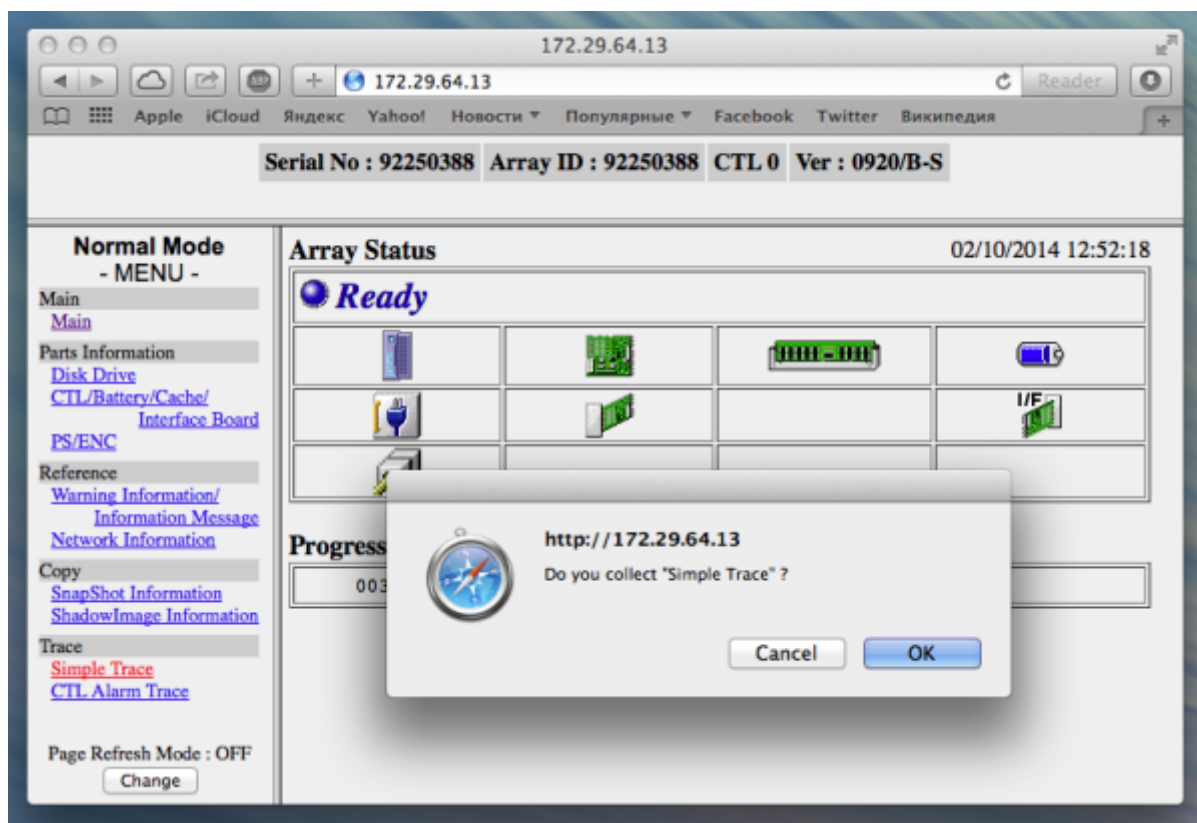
172.29.64.13

+ 172.29.64.13

Reader

Apple iCloud Яндекс Yahoo! Новости ▾ Популярные ▾ Facebook Twitter Википедия

Serial No : 92250388 Array ID : 92250388 CTL 0 Ver : 0920/B-S

Normal Mode
- MENU -

Main
Main

Parts Information
Disk Drive
CTL/Battery/Cache/Interface Board
PS/ENC

Reference
Warning Information/Information Message
Network Information

Copy
SnapShot Information
ShadowImage Information

Trace
Simple Trace
CTL Alarm Trace

Page Refresh Mode : OFF
Change

Array Status

02/10/2014 12:52:18

Ready

I/F

Progress

003

http://172.29.64.13

Do you collect "Simple Trace" ?

Cancel

OK